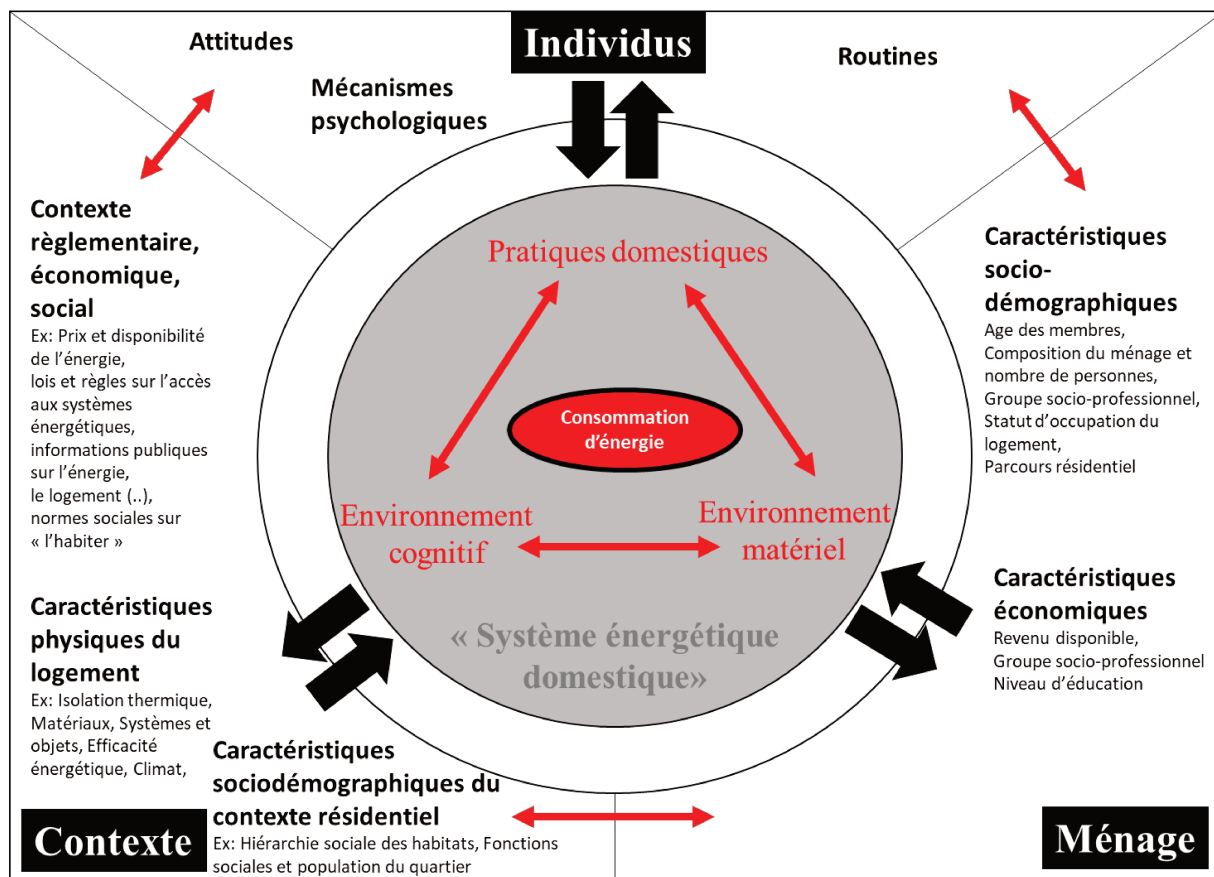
Attitudes

Individus

Routines

Mécanismes psychologiques

Contexte règlementaire, économique, social
Ex: Prix et disponibilité de l'énergie, lois et règles sur l'accès aux systèmes énergétiques, informations publiques sur l'énergie, le logement (..), normes sociales sur « l'habiter »

Pratiques domestiques

Consommation d'énergie

Environnement cognitif

Environnement matériel

Caractéristiques socio-démographiques
Age des membres, Composition du ménage et nombre de personnes, Groupe socio-professionnel, Statut d'occupation du logement, Parcours résidentiel

Caractéristiques physiques du logement
Ex: Isolation thermique, Matériaux, Systèmes et objets, Efficacité énergétique, Climat,

« Système énergétique domestique»

Caractéristiques économiques
Revenu disponible, Groupe socio-professionnel Niveau d'éducation

Caractéristiques sociodémographiques du contexte résidentiel
Ex: Hiérarchie sociale des habitats, Fonctions sociales et population du quartier

Contexte

Ménage